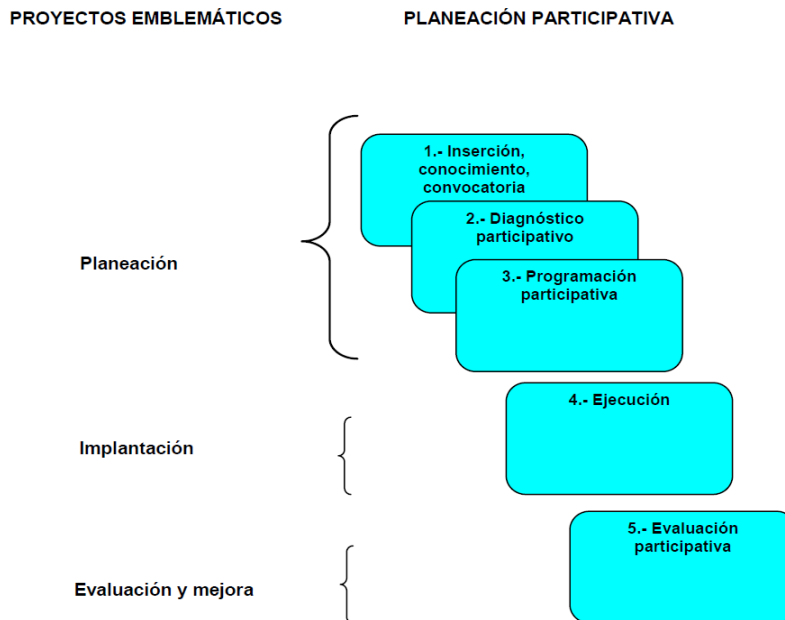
PROYECTOS EMBLEMÁTICOS

PLANEACIÓN PARTICIPATIVA

Planeación

1.- Inserción, conocimiento, convocatoria

2.- Diagnóstico participativo

3.- Programación participativa

Implantación

4.- Ejecución

Evaluación y mejora

5.- Evaluación participativa